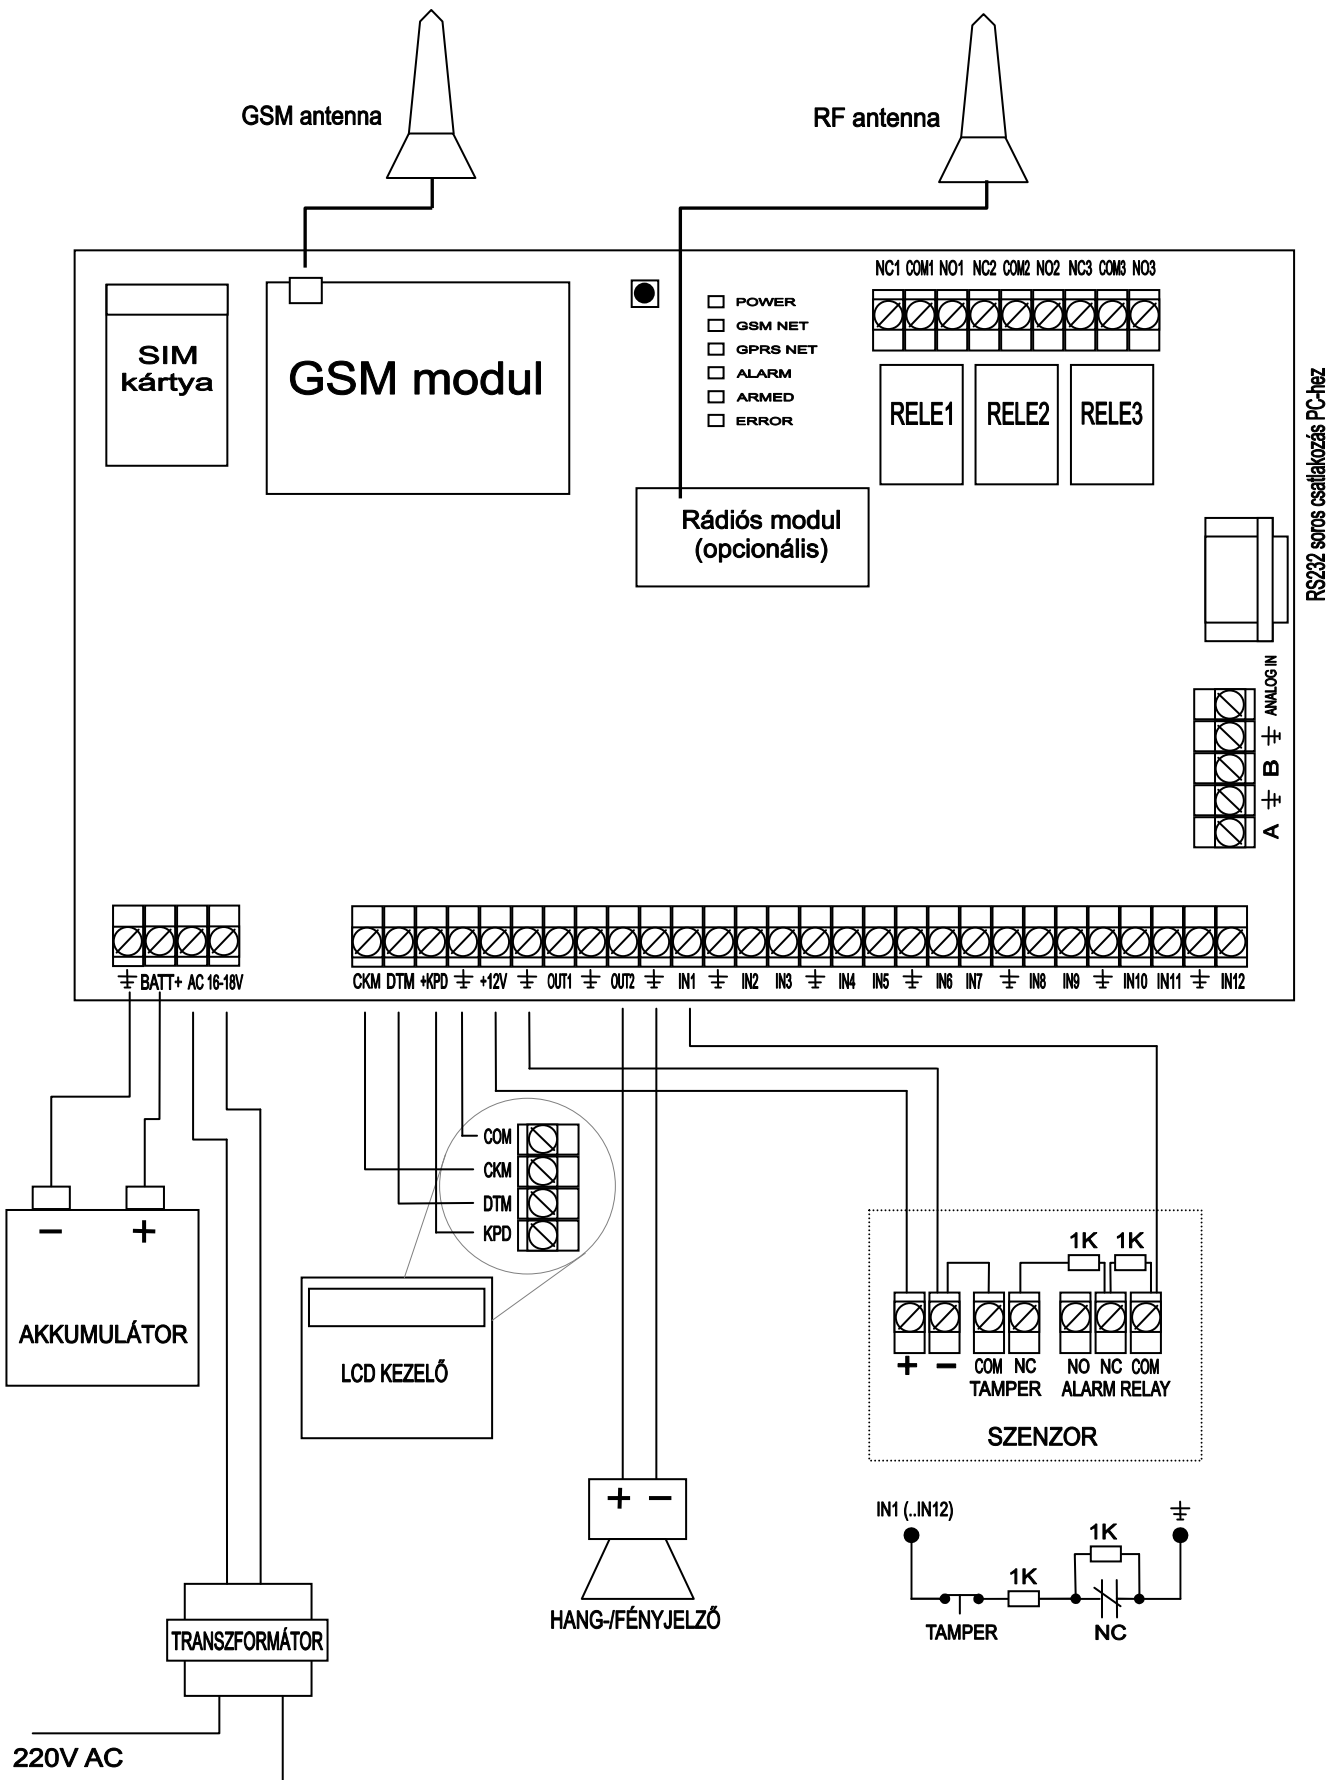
GSM antenna

RF antenna

SIM kártya

GSM modul

POWER
GSM NET
GPRS NET
ALARM
ARMED
ERROR

NC1 COM1 NO1 NC2 COM2 NO2 NC3 COM3 NO3

RELE1 RELE2 RELE3

RS232 soros csatlakozás PC-hez

Rádiós modul (opcionális)

ANALOG IN
⏚
B
⏚
A

⏚ BATT+ AC 16-18V

CKM DTM +KPD ⏚ +12V ⏚ OUT1 ⏚ OUT2 ⏚ IN1 ⏚ IN2 IN3 ⏚ IN4 IN5 ⏚ IN6 IN7 ⏚ IN8 IN9 ⏚ IN10 IN11 ⏚ IN12

COM
CKM
DTM
KPD

−
+
AKKUMULÁTOR

LCD KEZELŐ

1K 1K
+ − COM NC NO NC COM
TAMPER ALARM RELAY
SZENZOR

+ −
HANG-/FÉNYJELZŐ

IN1 (..IN12)
⏚
1K
1K
TAMPER
NC

TRANSZFORMÁTOR

220V AC